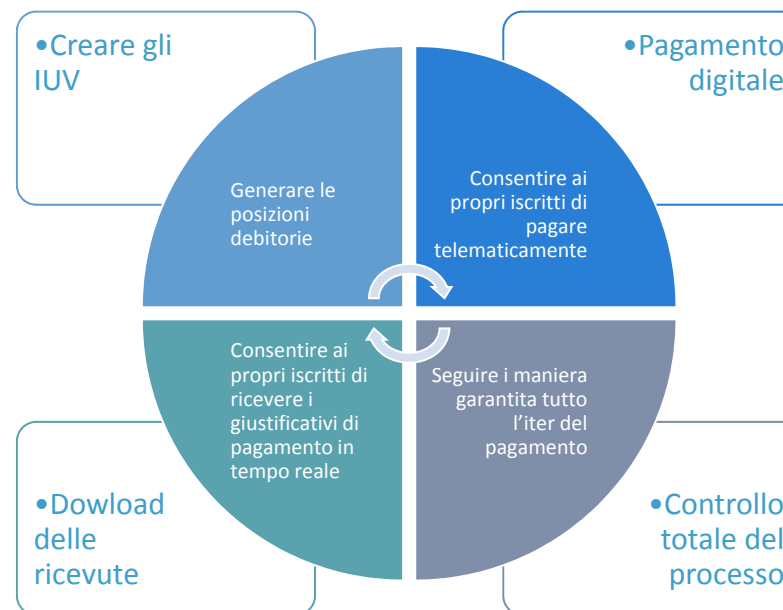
•Creare gli IUV

•Pagamento digitale

Generare le posizioni debitorie

Consentire ai propri iscritti di pagare telematicamente

Consentire ai propri iscritti di ricevere i giustificativi di pagamento in tempo reale

Seguire i maniera garantita tutto l'iter del pagamento

•Dowload delle ricevute

•Controllo totale del processo